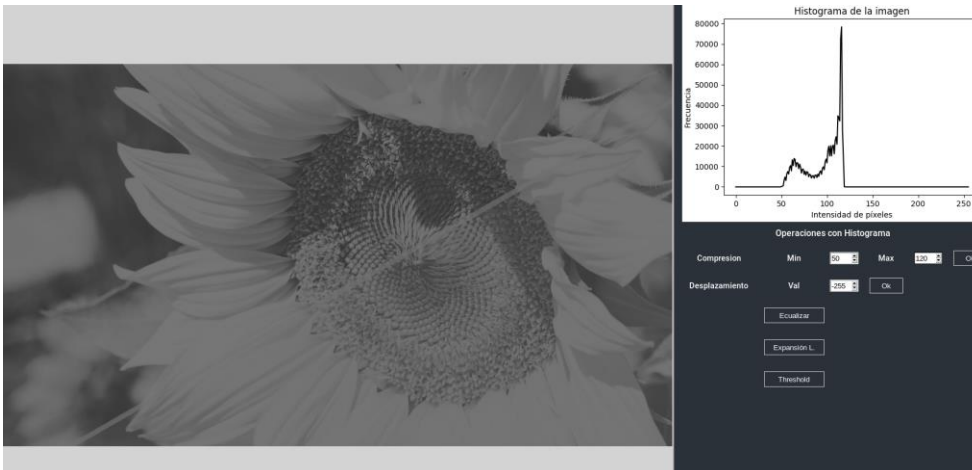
Histograma de la imagen

80000
70000
60000
50000
40000
30000
20000
10000
0

Frecuencia

0 50 100 150 200 250

Intensidad de pixeles

Operaciones con Histograma

Compresion Min 50 Max 120 O

Desplazamiento Val -255 Ok

Ecualizar

Expansion L.

Threshold